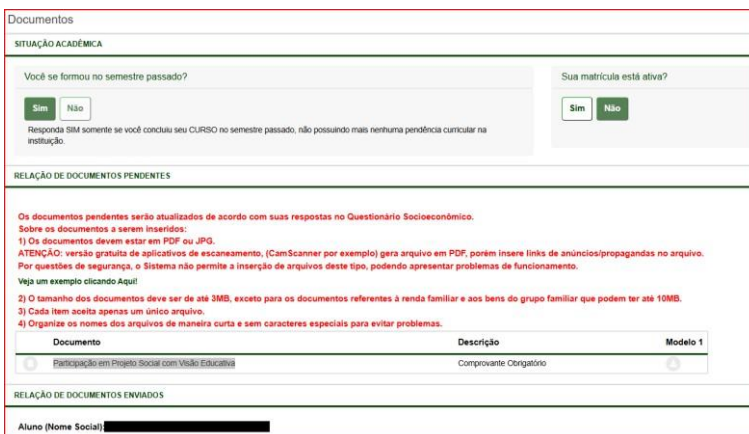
Documentos

SITUAÇÃO ACADÊMICA

Você se formou no semestre passado?

Sim Não

Responda SIM somente se você concluiu seu CURSO no semestre passado, não possuindo mais nenhuma pendência curricular na instituição.

Sua matrícula está ativa?

Sim Não

RELAÇÃO DE DOCUMENTOS PENDENTES

Os documentos pendentes serão atualizados de acordo com suas respostas no Questionário Socioeconômico.
Sobre os documentos a serem inseridos:
1) Os documentos devem estar em PDF ou JPG.
ATENÇÃO: versão gratuita de aplicativos de escaneamento, (CamScanner por exemplo) gera arquivo em PDF, porém insere links de anúncios/propagandas no arquivo.
Por questões de segurança, o Sistema não permite a inserção de arquivos deste tipo, podendo apresentar problemas de funcionamento.

Veja um exemplo clicando Aqui!

2) O tamanho dos documentos deve ser de até 3MB, exceto para os documentos referentes à renda familiar e aos bens do grupo familiar que podem ter até 10MB.
3) Cada item aceita apenas um único arquivo.
4) Organize os nomes dos arquivos de maneira curta e sem caracteres especiais para evitar problemas.

| Documento | Descrição | Modelo 1 |
|---|---|---|
| Participação em Projeto Social com Visão Educativa | Comprovante Obrigatório | |

RELAÇÃO DE DOCUMENTOS ENVIADOS

Aluno (Nome Social): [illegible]